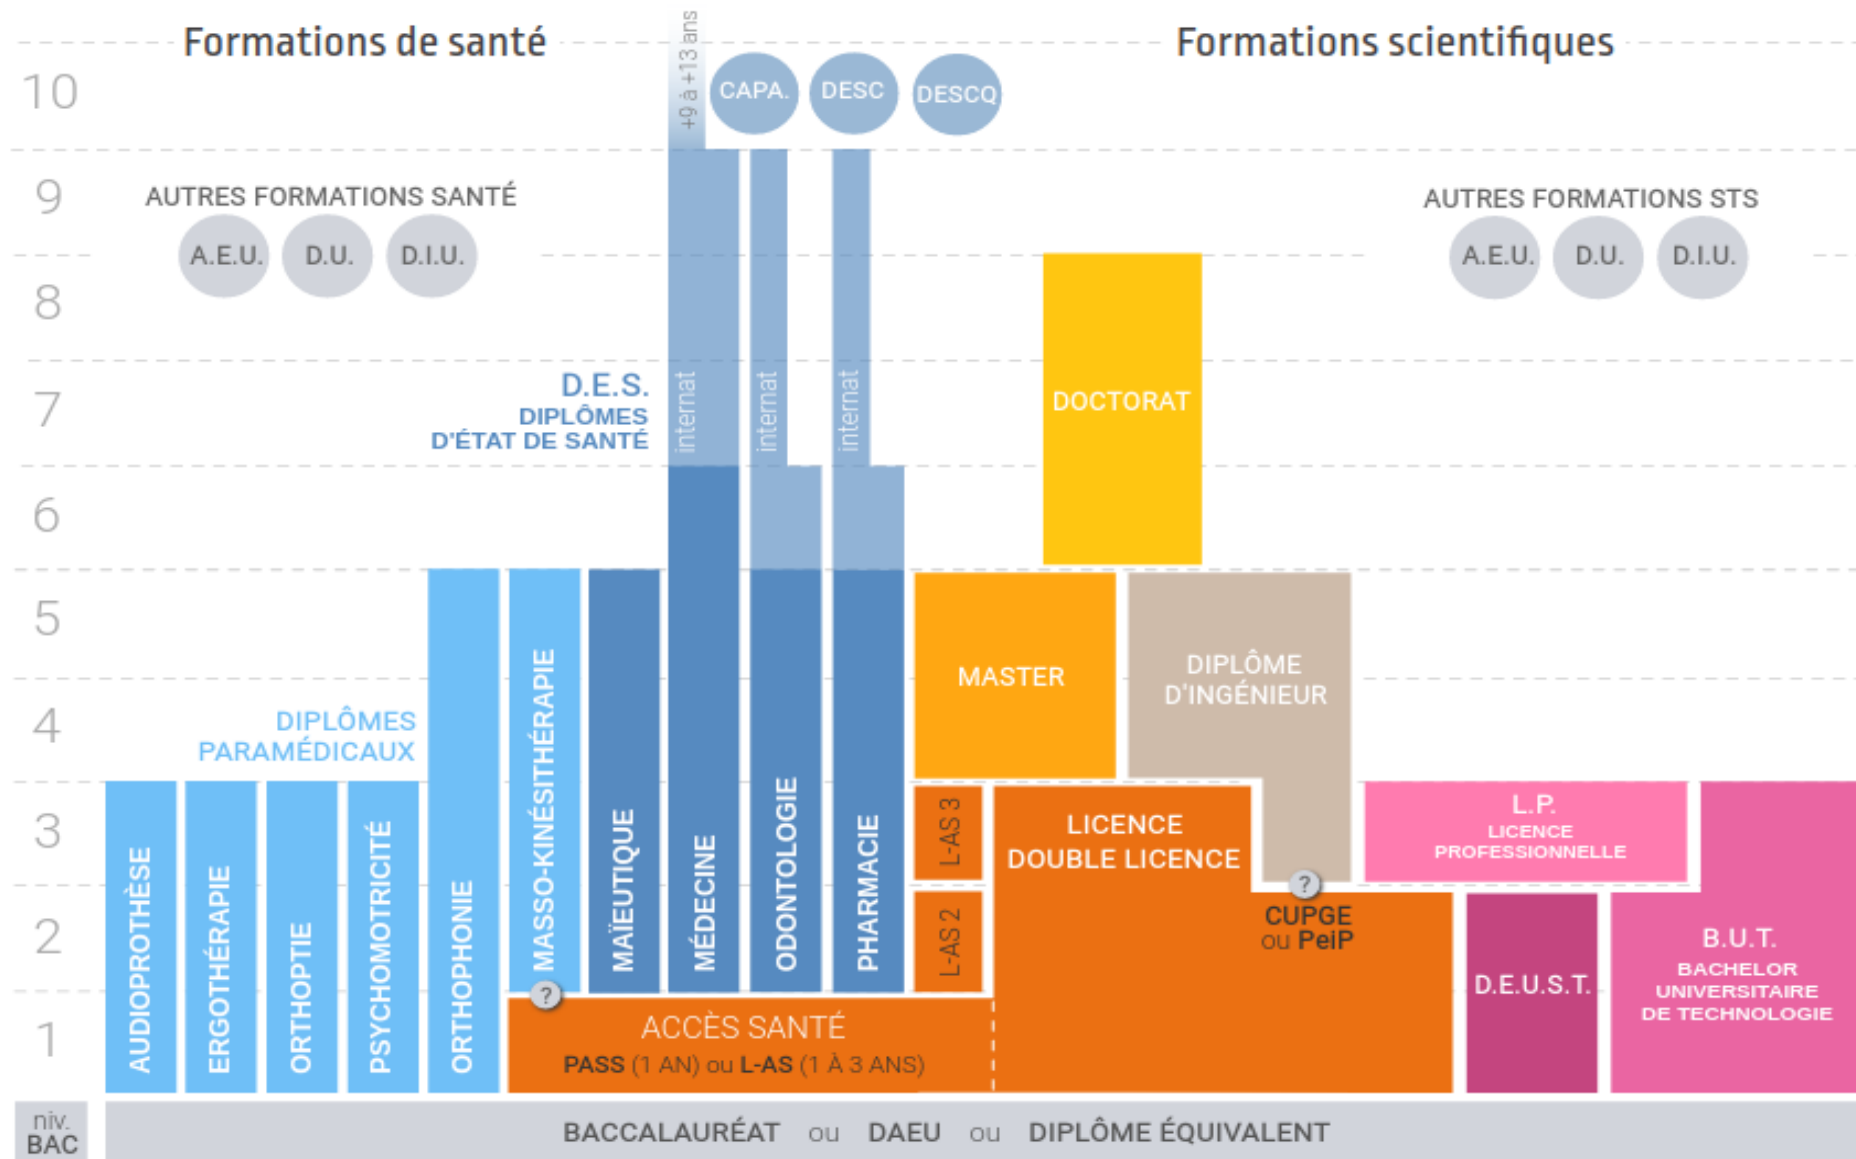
Formations de santé

Formations scientifiques

10
9
8
7
6
5
4
3
2
1
niv. BAC

+9 à +13 ans

CAPA.
DESC
DESCQ

AUTRES FORMATIONS SANTÉ
A.E.U.
D.U.
D.I.U.

AUTRES FORMATIONS STS
A.E.U.
D.U.
D.I.U.

D.E.S.
DIPLÔMES
D'ÉTAT DE SANTÉ

internat
internat
internat

DOCTORAT

MASTER

DIPLÔME D'INGÉNIEUR

DIPLÔMES PARAMÉDICAUX

AUDIOPROTHÈSE
ERGOTHÉRAPIE
ORTHOPTIE
PSYCHOMOTRICITÉ
ORTHOPHONIE
MASSO-KINÉSITHÉRAPIE
MAÏEUTIQUE
MÉDECINE
ODONTOLOGIE
PHARMACIE

L-AS 3
L-AS 2

LICENCE
DOUBLE LICENCE

?
CUPGE
ou PeiP

L.P.
LICENCE PROFESSIONNELLE

D.E.U.S.T.

B.U.T.
BACHELOR UNIVERSITAIRE DE TECHNOLOGIE

?
ACCÈS SANTÉ
PASS (1 AN) ou L-AS (1 À 3 ANS)

BACCALAURÉAT ou DAEU ou DIPLÔME ÉQUIVALENT